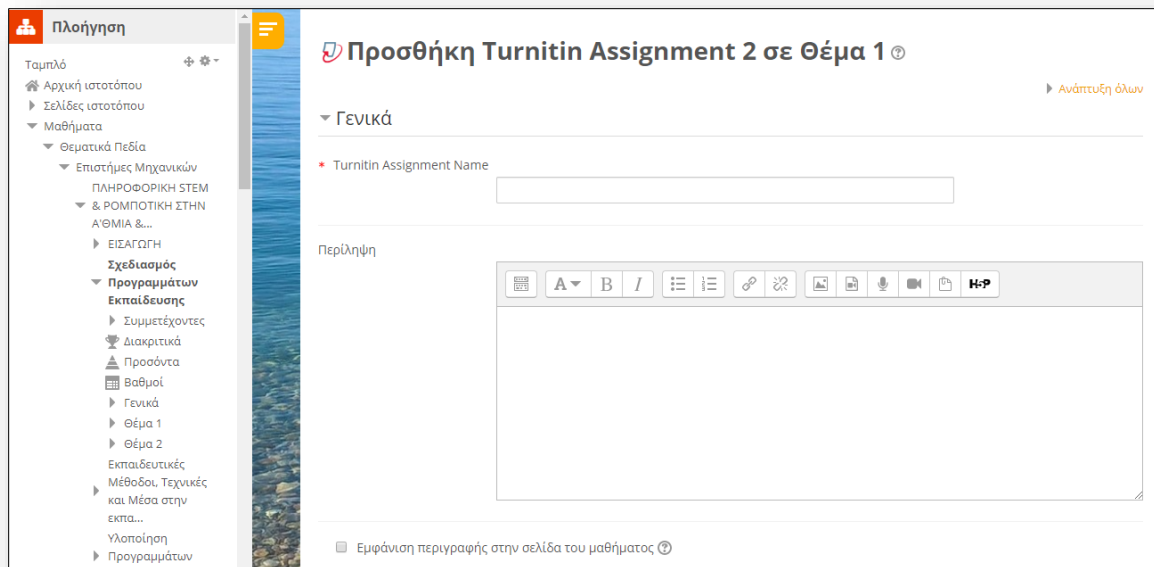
Πλοήγηση

Ταμπλό
Αρχική ιστοτόπου
Σελίδες ιστοτόπου
Μαθήματα
Θεματικά Πεδία
Επιστήμες Μηχανικών
ΠΛΗΡΟΦΟΡΙΚΗ STEM & ΡΟΜΠΟΤΙΚΗ ΣΤΗΝ Α'ΘΜΙΑ &...
ΕΙΣΑΓΩΓΗ
Σχεδιασμός Προγραμμάτων Εκπαίδευσης
Συμμετέχοντες
Διακριτικά
Προσόντα
Βαθμοί
Γενικά
Θέμα 1
Θέμα 2
Εκπαιδευτικές Μέθοδοι, Τεχνικές και Μέσα στην εκπα...
Υλοποίηση Προγραμμάτων

Προσθήκη Turnitin Assignment 2 σε Θέμα 1

Ανάπτυξη όλων

Γενικά

* Turnitin Assignment Name

Περίληψη

H5P

Εμφάνιση περιγραφής στην σελίδα του μαθήματος